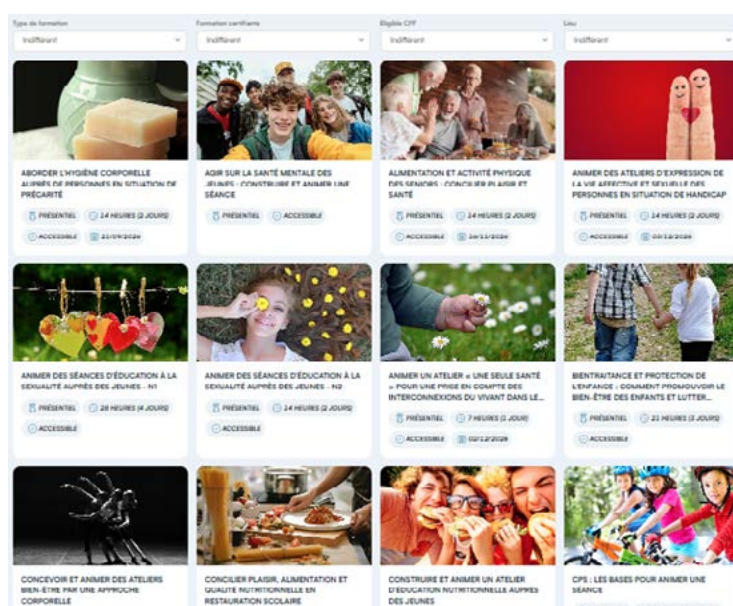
Type de formation
Indifférent

Formation certifiante
Indifférent

Eligible CPF
Indifférent

Lieu
Indifférent

ABORDER L'HYGIÈNE CORPORELLE AUPRÈS DE PERSONNES EN SITUATION DE PRÉCARITÉ
PRÉSENTIEL
14 HEURES (2 JOURS)
ACCESSIBLE
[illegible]

AGIR SUR LA SANTÉ MENTALE DES JEUNES : CONSTRUIRE ET ANIMER UNE SÉANCE
PRÉSENTIEL
ACCESSIBLE

ALIMENTATION ET ACTIVITÉ PHYSIQUE DES SENIORS : CONCILIER PLAISIR ET SANTÉ
PRÉSENTIEL
14 HEURES (2 JOURS)
ACCESSIBLE
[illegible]

ANIMER DES ATELIERS D'EXPRESSION DE LA VIE AFFECTIVE ET SEXUELLE DES PERSONNES EN SITUATION DE HANDICAP
PRÉSENTIEL
14 HEURES (2 JOURS)
ACCESSIBLE
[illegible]

ANIMER DES SÉANCES D'ÉDUCATION À LA SEXUALITÉ AUPRÈS DES JEUNES - N1
PRÉSENTIEL
28 HEURES (4 JOURS)
ACCESSIBLE

ANIMER DES SÉANCES D'ÉDUCATION À LA SEXUALITÉ AUPRÈS DES JEUNES - N2
PRÉSENTIEL
14 HEURES (2 JOURS)
ACCESSIBLE

ANIMER UN ATELIER « UNE SEULE SANTÉ » POUR UNE PRISE EN COMPTE DES INTERCONNEXIONS DU VIVANT DANS LE...
PRÉSENTIEL
7 HEURES (1 JOUR)
ACCESSIBLE
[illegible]

BIENTRAITANCE ET PROTECTION DE L'ENFANCE : COMMENT PROMOUVOIR LE BIEN-ÊTRE DES ENFANTS ET LUTTER...
PRÉSENTIEL
21 HEURES (3 JOURS)
ACCESSIBLE

CONCEVOIR ET ANIMER DES ATELIERS BIEN-ÊTRE PAR UNE APPROCHE CORPORELLE

CONCILIER PLAISIR, ALIMENTATION ET QUALITÉ NUTRITIONNELLE EN RESTAURATION SCOLAIRE

CONSTRUIRE ET ANIMER UN ATELIER D'ÉDUCATION NUTRITIONNELLE AUPRÈS DES JEUNES

CPS : LES BASES POUR ANIMER UNE SÉANCE